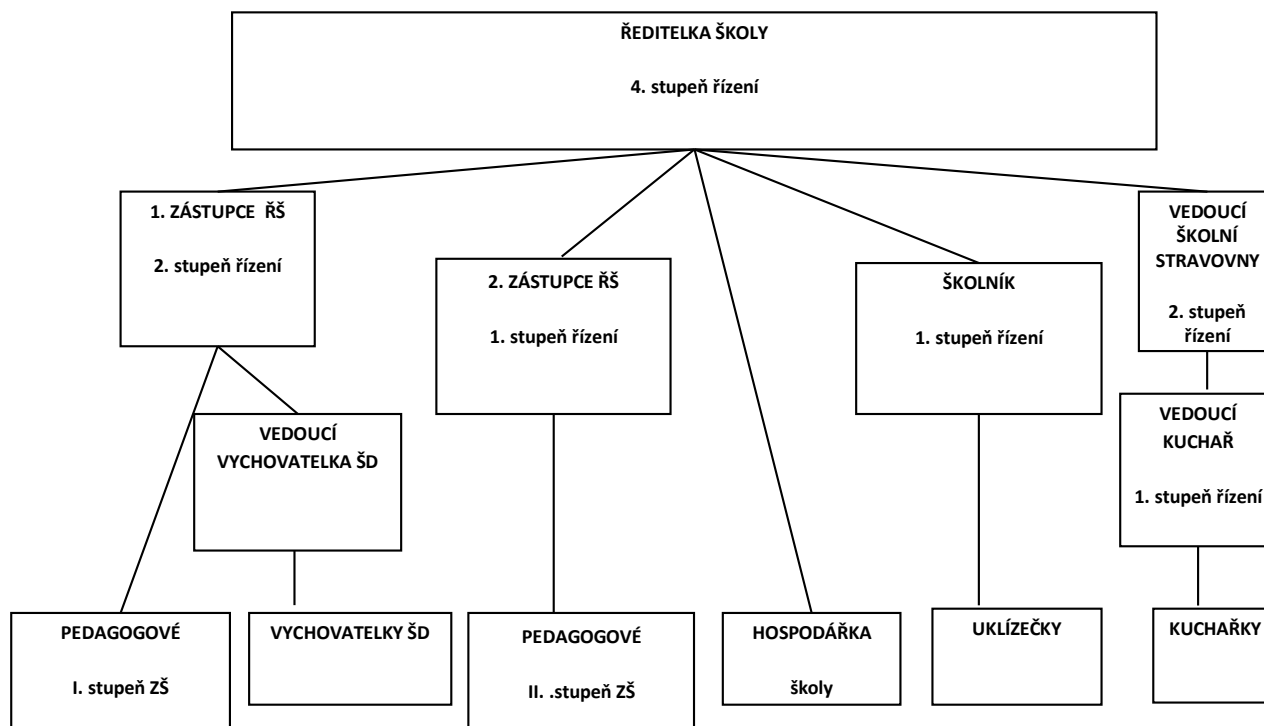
ŘEDITELKA ŠKOLY

4. stupeň řízení

1. ZÁSTUPCE ŘŠ

2. stupeň řízení

2. ZÁSTUPCE ŘŠ

1. stupeň řízení

ŠKOLNÍK

1. stupeň řízení

VEDOUCÍ ŠKOLNÍ STRAVOVNY

2. stupeň řízení

VEDOUCÍ VYCHOVATELKA ŠD

VEDOUCÍ KUCHAŘ

1. stupeň řízení

PEDAGOGOVÉ

I. stupeň ZŠ

VYCHOVATELKY ŠD

PEDAGOGOVÉ

II. .stupeň ZŠ

HOSPODÁŘKA

školy

UKLÍZEČKY

KUCHAŘKY